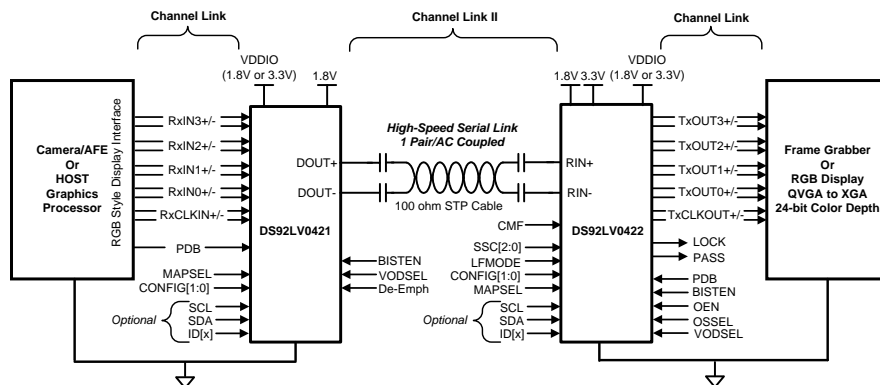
Channel Link

Channel Link II

Channel Link

VDDIO
(1.8V or 3.3V)

1.8V

1.8V 3.3V

VDDIO
(1.8V or 3.3V)

Camera/AFE
Or
HOST
Graphics
Processor

RGB Style Display Interface

RxIN3+/-
RxIN2+/-
RxIN1+/-
RxIN0+/-
RxCLKIN+/-
PDB
MAPSEL
CONFIG[1:0]
Optional
SCL
SDA
ID[x]

DOUT+
DOUT-
DS92LV0421
BISTEN
VODSEL
De-Emph

High-Speed Serial Link
1 Pair/AC Coupled

100 ohm STP Cable

RIN+
RIN-
CMF
SSC[2:0]
LFMODE
CONFIG[1:0]
MAPSEL
Optional
SCL
SDA
ID[x]
DS92LV0422

TxOUT3+/-
TxOUT2+/-
TxOUT1+/-
TxOUT0+/-
TxCLKOUT+/-
LOCK
PASS
PDB
BISTEN
OEN
OSSEL
VODSEL

Frame Grabber
Or
RGB Display
QVGA to XGA
24-bit Color Depth